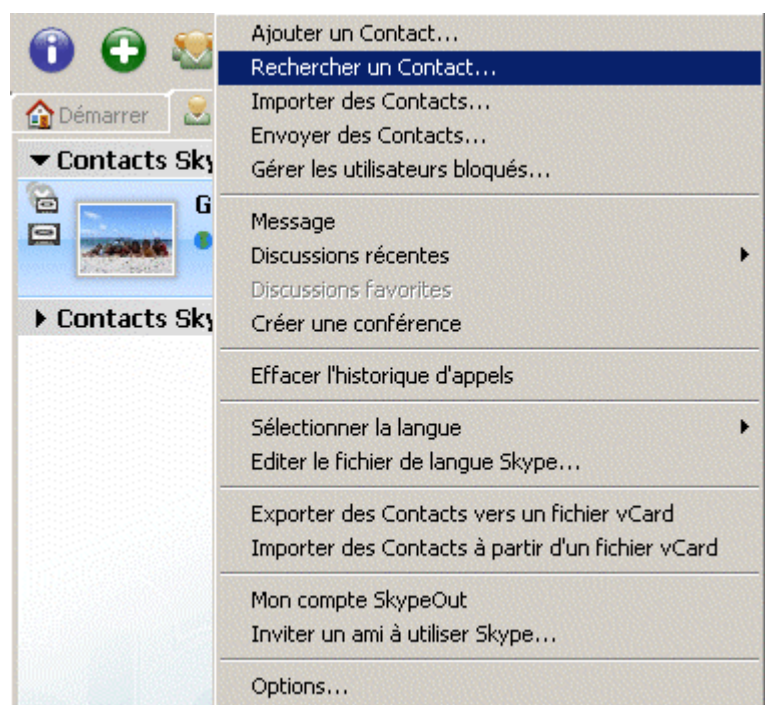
Démarrer

Contacts Sky

G

Contacts Sky

Ajouter un Contact...
Rechercher un Contact...
Importer des Contacts...
Envoyer des Contacts...
Gérer les utilisateurs bloqués...

Message
Discussions récentes
Discussions favorites
Créer une conférence

Effacer l'historique d'appels

Sélectionner la langue
Editer le fichier de langue Skype...

Exporter des Contacts vers un fichier vCard
Importer des Contacts à partir d'un fichier vCard

Mon compte SkypeOut
Inviter un ami à utiliser Skype...

Options...